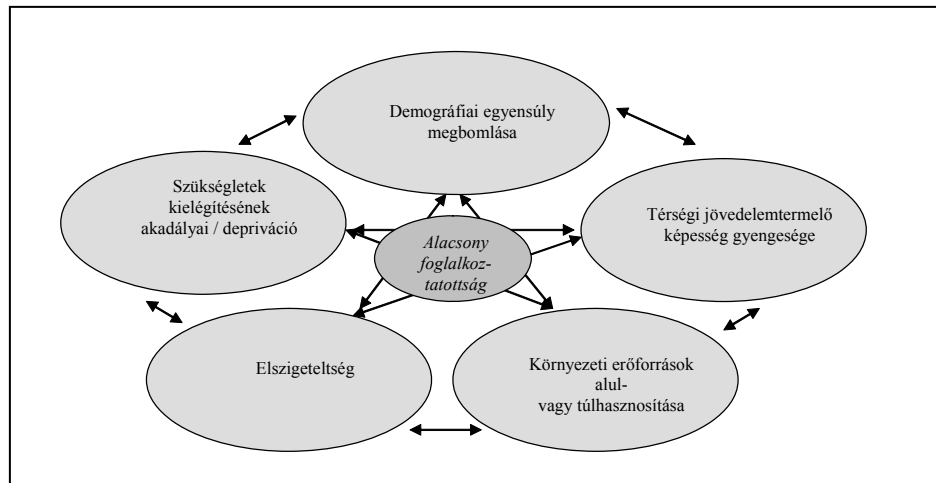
Demográfiai egyensúly megbomlása

Szükségletek kielégítésének akadályai / depriváció

Alacsony foglalkoztatottság

Térségi jövedelemtermelő képesség gyengesége

Elszigeteltség

Környezeti erőforrások alul- vagy túlhasznosítása